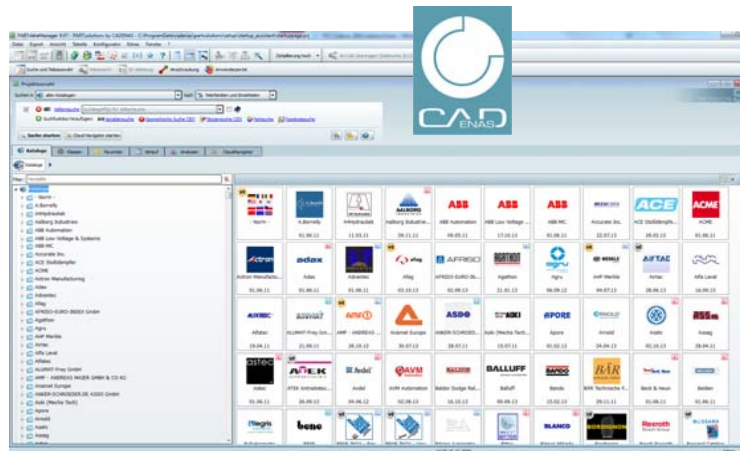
CADENAS

PARTdataManager

Katalogs

Filter

ABB

ABB

ABB

ACE

ACME

adax

AFFRI

ASCO

ABB Automation

ABB Low Voltage

ABB MC

Accurate Inc.

ACE Stoßdämpfer

ACME

Adax

Aflag

AFRISO-EURO-INDEX

Agathon

Airtec

Alfa Laval

Allfatec

ALLMAT-Frey

AMF - ANDREAS MAIER

Ansorge

Arnold

Avdel

AVM Automation

Balluff

Bando

BÄR

BALLUFF

AVM

Rexroth

beko

Blanco